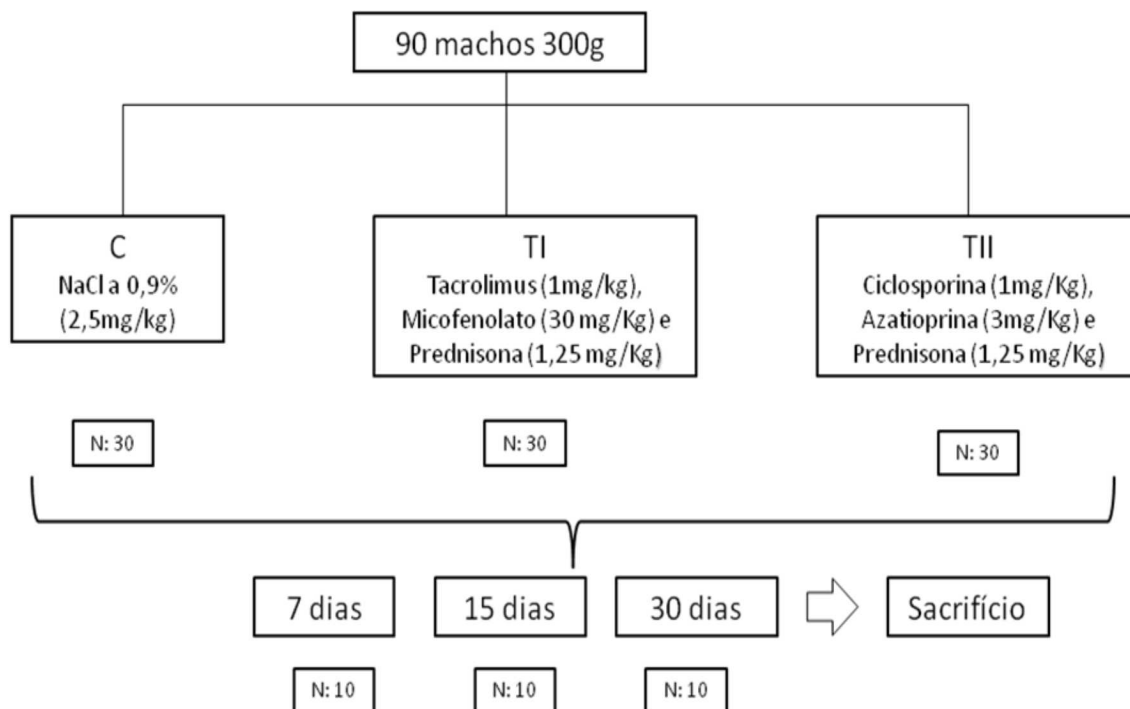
90 machos 300g

C
NaCl a 0,9%
(2,5mg/kg)

TI
Tacrolimus (1mg/kg),
Micofenolato (30 mg/Kg) e
Prednisona (1,25 mg/Kg)

TII
Ciclosporina (1mg/Kg),
Azatioprina (3mg/Kg) e
Prednisona (1,25 mg/Kg)

N: 30

N: 30

N: 30

7 dias

15 dias

30 dias

Sacrifício

N: 10

N: 10

N: 10